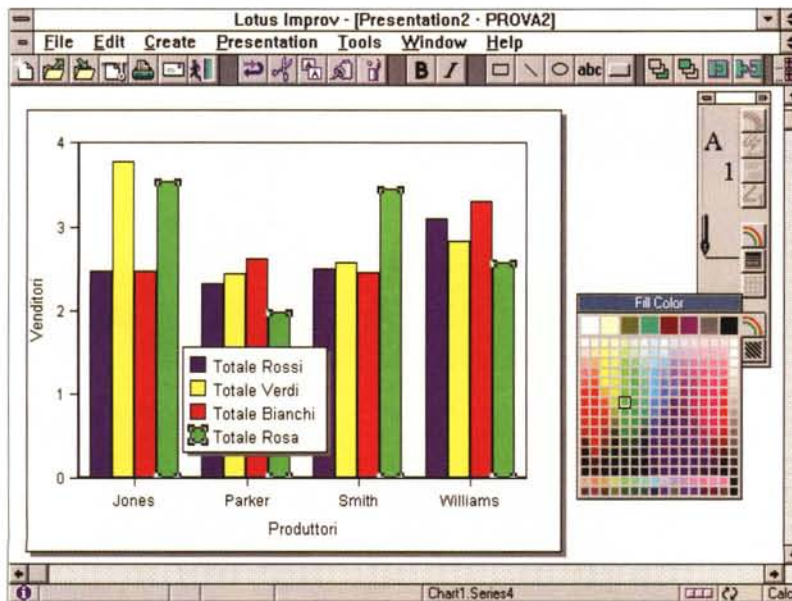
Lotus Improv - [Presentation2 - PROVA2]

File Edit Create Presentation Tools Window Help

B I abc

A
1

Fill Color

4
3
2
1
0

Venditori

Totale Rossi
Totale Verdi
Totale Bianchi
Totale Rosa

Jones Parker Smith Williams

Produttori

Chart1.Series4

Calc